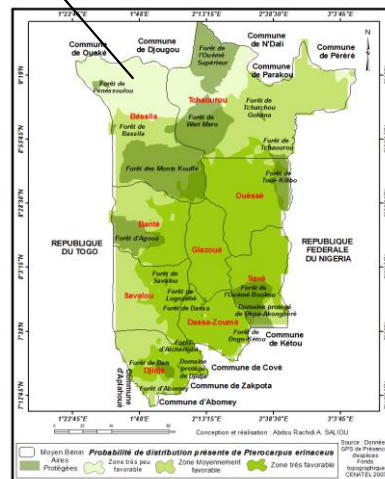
1°22'45"E 1°48'E 2°13'15"E 2°38'30"E 3°3'45"E

Commune de Ouaké
Commune de Djougou
Forêt de l'Ouémé Supérieur
Commune de N'Dali
Commune de Parakou
Commune de Pèrèrè
Forêt de Pénéssoulou
Tchaourou
Forêt de Tchatchou Gokana
Bassila
Forêt de Bassila
Forêt de Wari Maro
Forêt de Tchaourou
Forêt des Monts Kouffé
Forêt de Toui-Kilibo
Ouèssè
Bantè
Forêt d'Agoua
REPUBLIQUE DU TOGO
Glazoué
REPUBLIQUE FEDERALE DU NIGERIA
Forêt de Savalou
Savè
Savalou
Forêt de Logozohè
Forêt de l'Ouémé Boutou
Forêt de Dassa
Domaine protégé de Okpa-Akongbéré
Dassa-Zoumè
Forêt de Dogo-Kétou
Commune de Kétou
Forêt d'Atchérigbé
Forêt de Dan
Domaine protégé de l'Ahla
Djidja
Commune de Covè
Commune d'Aplahoué
Forêt d'Abomey
Commune de Zakpota
Commune d'Abomey

9°19'N 8°53'15"N 8°27'30"N 8°1'45"N 7°36'N 7°10'15"N

1°22'45"E 1°48'E 2°13'15"E 2°38'30"E 3°3'45"E

Conception et réalisation : Abdou Rachidi A. SALIOU

Moyen Bénin
Aires Protégées
Probabilité de distribution présente de Pterocarpus erinaceus
Zone très peu favorable
Zone Moyennement favorable
Zone très favorable

Source : Données GPS de Présence d'espèces Fonds topographique CENATEL 200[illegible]